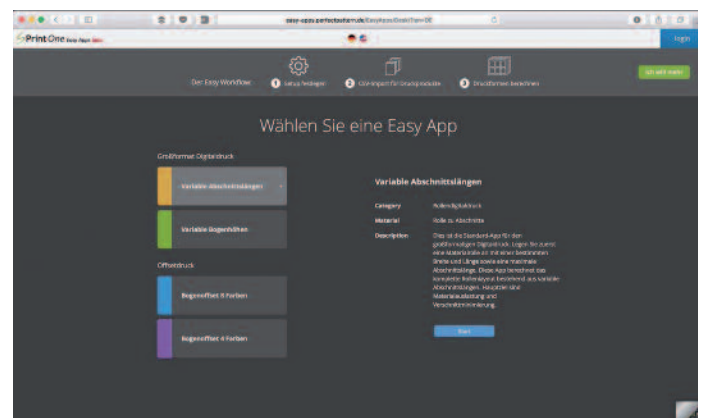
easy-apps.perfectoformula/EasyAppsDesktop

PrintOne Easy Apps beta

Login

Der Easy Workflow

1 Setup festlegen

2 CSV-Import für Druckprodukte

3 Druckformen berechnen

Ich will mehr

Wählen Sie eine Easy App

Großformat Digitaldruck

Variable Abschnittslängen

Variable Bogenhöhen

Offsetdruck

Bogenoffset 8 Farben

Bogenoffset 4 Farben

Variable Abschnittslängen

Category Rollendigitaldruck

Material Rolle zu Abschnitte

Description Dies ist die Standard-App für den großformatigen Digitaldruck. Legen Sie zuerst eine Materialrolle an mit einer bestimmten Breite und Länge sowie eine maximale Abschnittslänge. Diese App berechnet das komplette Rollenlayout bestehend aus variablen Abschnittslängen. Hauptziel sind Materialauslastung und Verschnittminderung.

Start